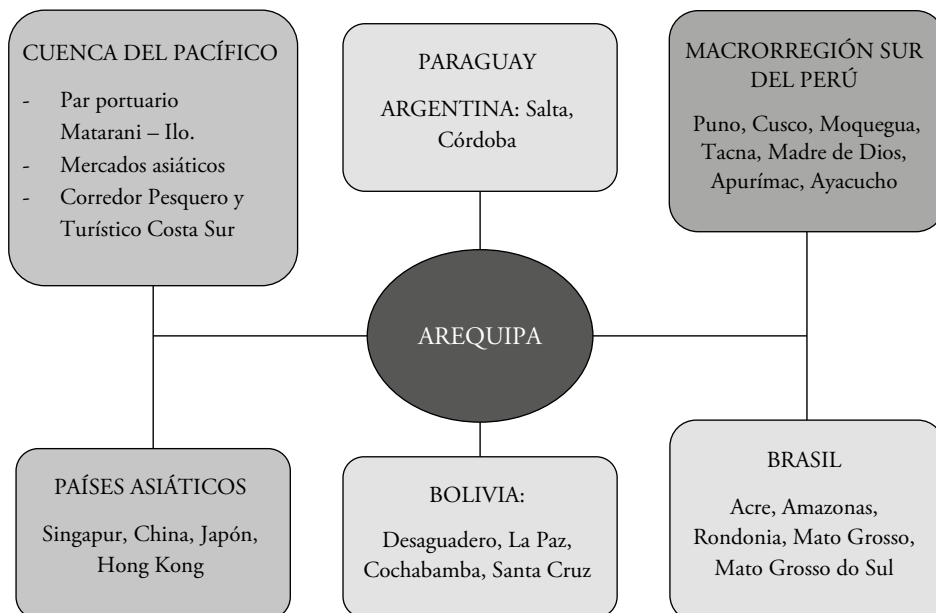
CUENCA DEL PACÍFICO

- Par portuario Matarani – Ilo.
- Mercados asiáticos
- Corredor Pesquero y Turístico Costa Sur

PARAGUAY

ARGENTINA: Salta, Córdoba

MACRORREGIÓN SUR DEL PERÚ

Puno, Cusco, Moquegua, Tacna, Madre de Dios, Apurímac, Ayacucho

AREQUIPA

PAÍSES ASIÁTICOS

Singapur, China, Japón, Hong Kong

BOLIVIA:

Desaguadero, La Paz, Cochabamba, Santa Cruz

BRASIL

Acre, Amazonas, Rondonia, Mato Grosso, Mato Grosso do Sul